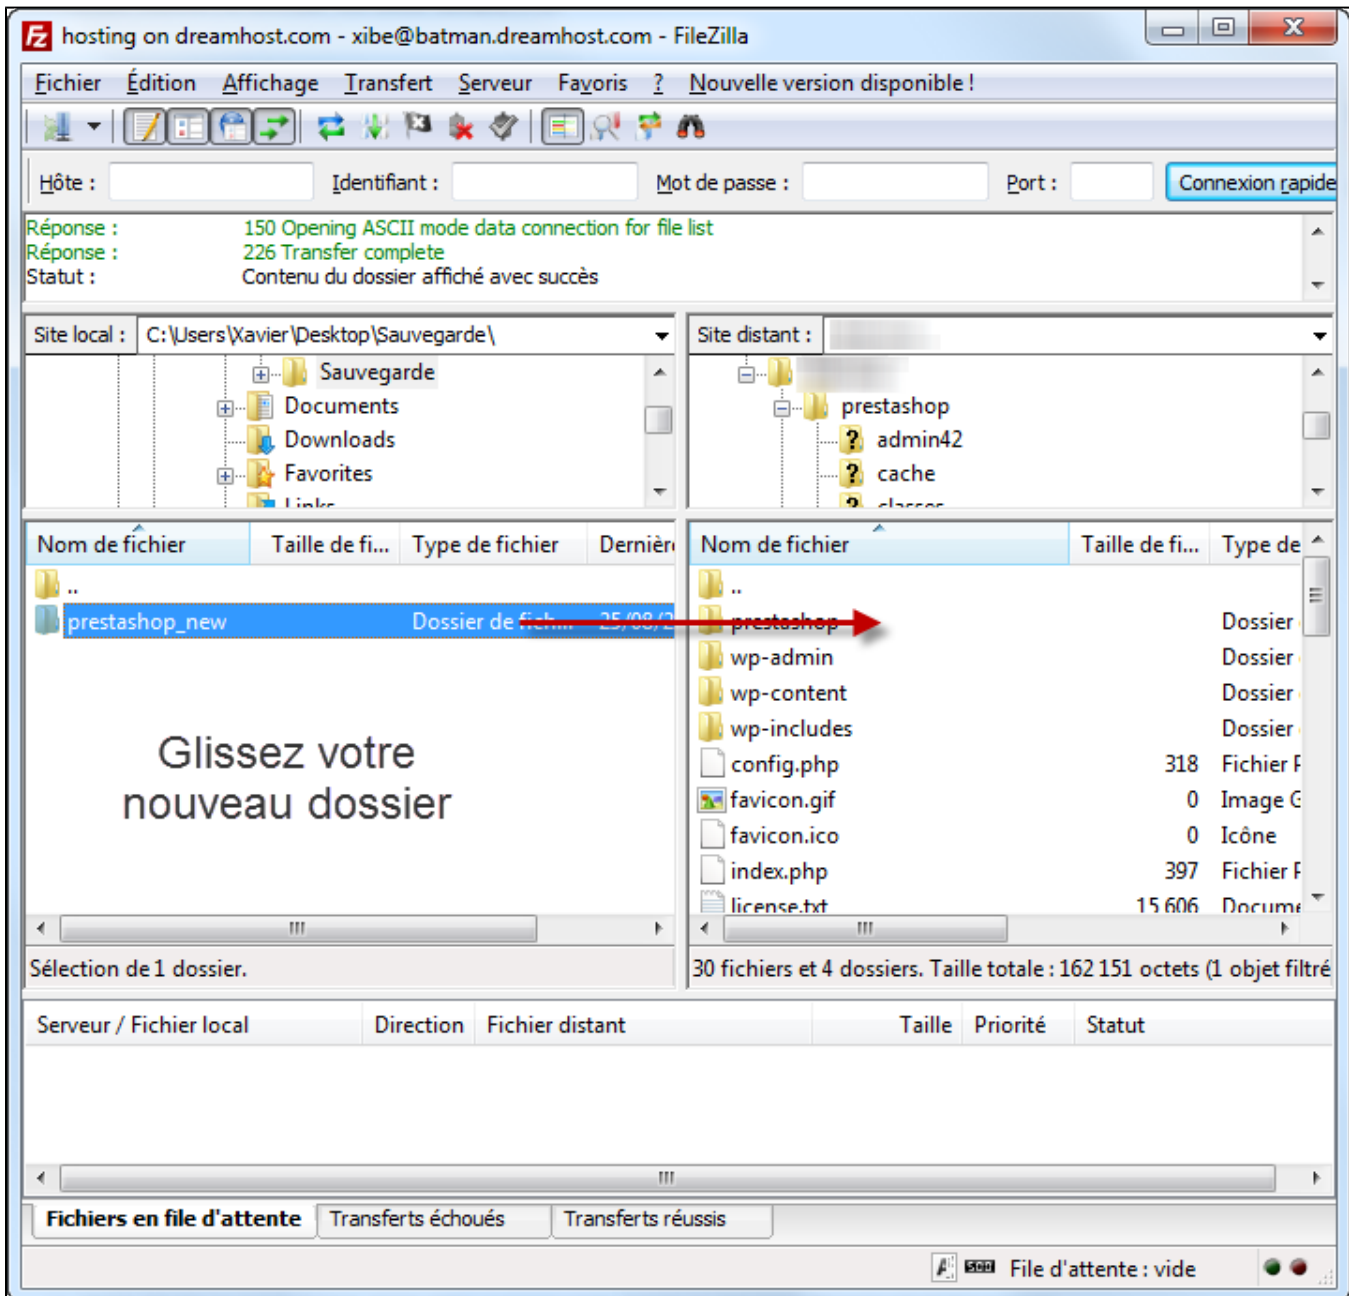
hosting on dreamhost.com - xibe@batman.dreamhost.com - FileZilla

Fichier Édition Affichage Transfert Serveur Favoris ? Nouvelle version disponible !

Hôte : Identifiant : Mot de passe : Port : Connexion rapide

Réponse : 150 Opening ASCII mode data connection for file list
Réponse : 226 Transfer complete
Statut : Contenu du dossier affiché avec succès

Site local : C:\Users\Xavier\Desktop\Sauvegarde\

Sauvegarde
Documents
Downloads
Favorites
Links

Site distant :

prestashop
admin42
cache
classes

| Nom de fichier | Taille de fi... | Type de fichier | Dernière |
|---|---|---|---|
| .. | | | |
| prestashop_new | | Dossier de fich... | 25/08/2 |

Glissez votre nouveau dossier

| Nom de fichier | Taille de fi... | Type de |
|---|---|---|
| .. | | |
| prestashop | | Dossier |
| wp-admin | | Dossier |
| wp-content | | Dossier |
| wp-includes | | Dossier |
| config.php | 318 | Fichier P |
| favicon.gif | 0 | Image G |
| favicon.ico | 0 | Icône |
| index.php | 397 | Fichier P |
| license.txt | 15 606 | Docume |

Sélection de 1 dossier.

30 fichiers et 4 dossiers. Taille totale : 162 151 octets (1 objet filtré

| Serveur / Fichier local | Direction | Fichier distant | Taille | Priorité | Statut |
|---|---|---|---|---|---|

Fichiers en file d'attente Transferts échoués Transferts réussis

File d'attente : vide